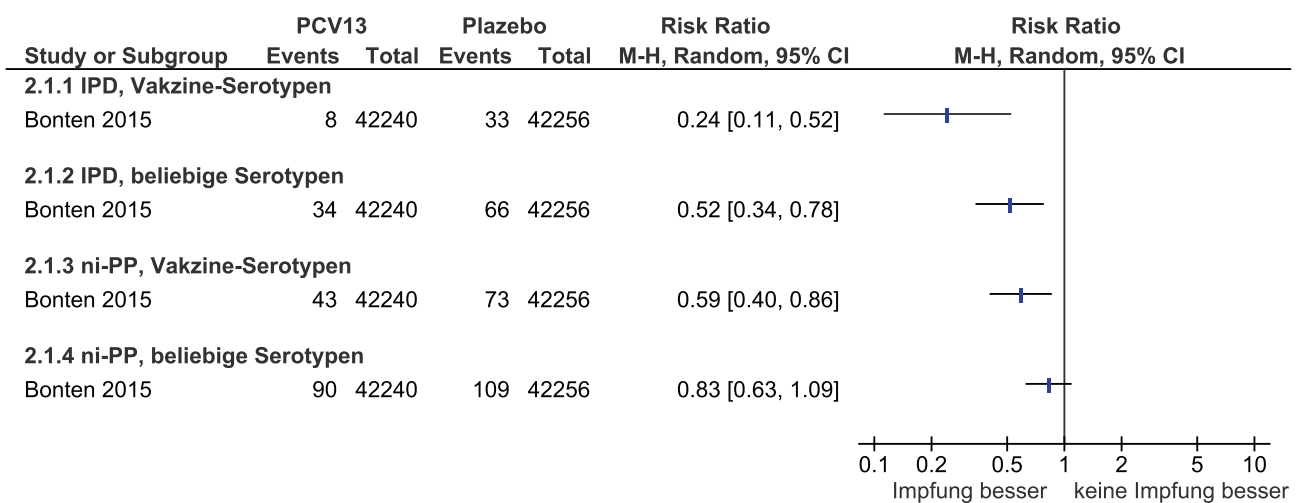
| Study or Subgroup | PCV13 Events | PCV13 Total | Plazebo Events | Plazebo Total | Risk Ratio M-H, Random, 95% CI |
|---|---|---|---|---|---|
| **2.1.1 IPD, Vakzine-Serotypen** | | | | | |
| Bonten 2015 | 8 | 42240 | 33 | 42256 | 0.24 [0.11, 0.52] |
| **2.1.2 IPD, beliebige Serotypen** | | | | | |
| Bonten 2015 | 34 | 42240 | 66 | 42256 | 0.52 [0.34, 0.78] |
| **2.1.3 ni-PP, Vakzine-Serotypen** | | | | | |
| Bonten 2015 | 43 | 42240 | 73 | 42256 | 0.59 [0.40, 0.86] |
| **2.1.4 ni-PP, beliebige Serotypen** | | | | | |
| Bonten 2015 | 90 | 42240 | 109 | 42256 | 0.83 [0.63, 1.09] |

Risk Ratio
M-H, Random, 95% CI

0.1 0.2 0.5 1 2 5 10

Impfung besser keine Impfung besser